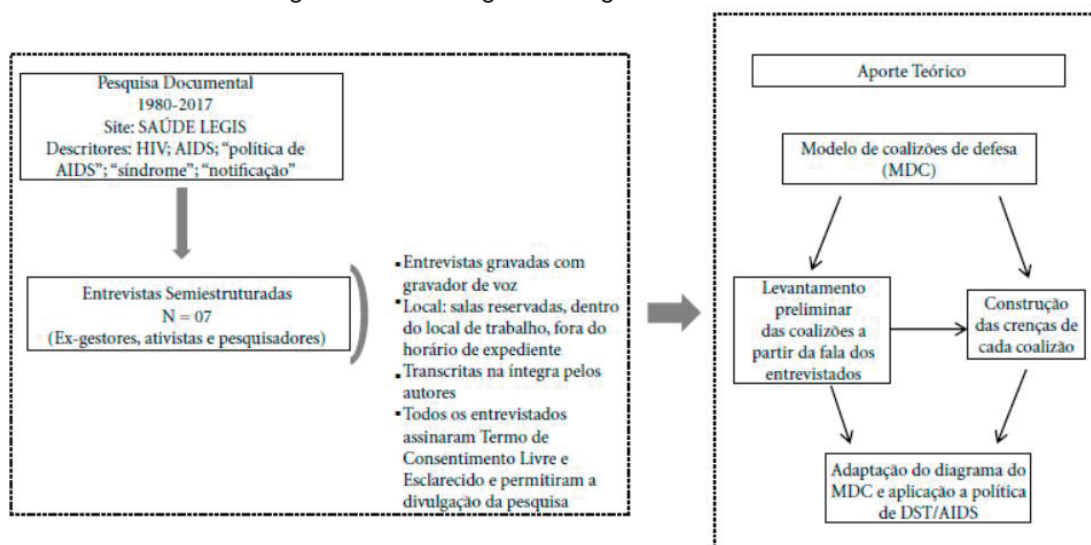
Pesquisa Documental
1980-2017
Site: SAÚDE LEGIS
Descritores: HIV; AIDS; "política de AIDS"; "síndrome"; "notificação"

Entrevistas Semiestruturadas
N = 07
(Ex-gestores, ativistas e pesquisadores)

- Entrevistas gravadas com gravador de voz
- Local: salas reservadas, dentro do local de trabalho, fora do horário de expediente
- Transcritas na íntegra pelos autores
- Todos os entrevistados assinaram Termo de Consentimento Livre e Esclarecido e permitiram a divulgação da pesquisa

Aporte Teórico

Modelo de coalizões de defesa (MDC)

Levantamento preliminar das coalizões a partir da fala dos entrevistados

Construção das crenças de cada coalizão

Adaptação do diagrama do MDC e aplicação a política de DST/AIDS